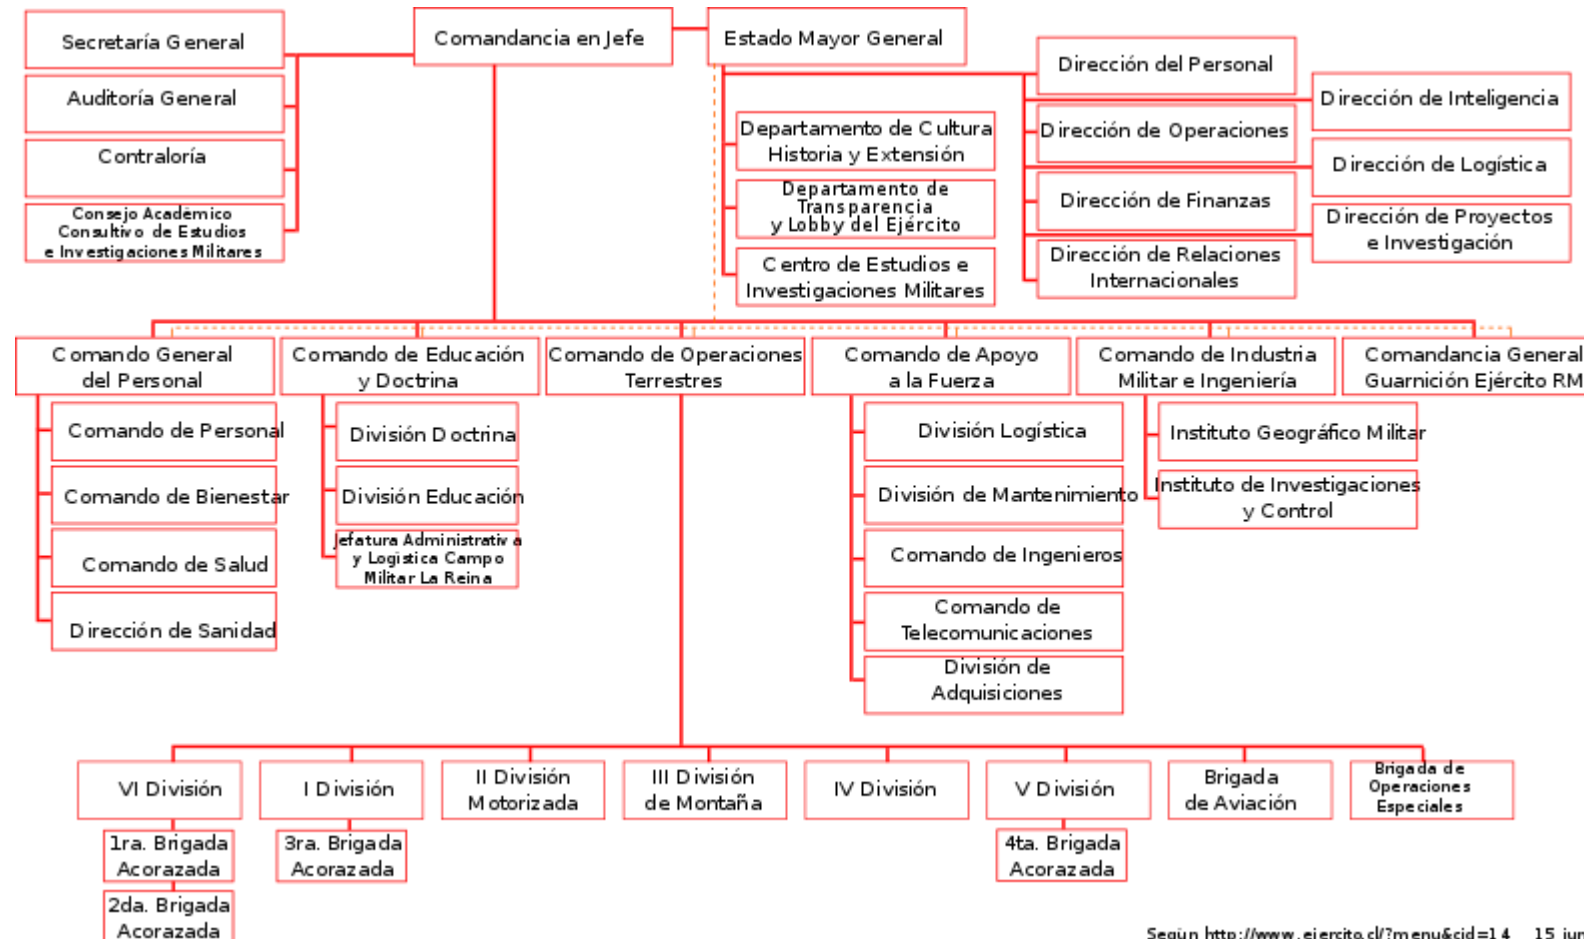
Secretaría General

Auditoría General

Contraloría

Consejo Académico Consultivo de Estudios e Investigaciones Militares

Comandancia en Jefe

Estado Mayor General

Departamento de Cultura Historia y Extensión

Departamento de Transparencia y Lobby del Ejército

Centro de Estudios e Investigaciones Militares

Dirección del Personal

Dirección de Operaciones

Dirección de Finanzas

Dirección de Relaciones Internacionales

Dirección de Inteligencia

Dirección de Logística

Dirección de Proyectos e Investigación

Comando General del Personal

Comando de Personal

Comando de Bienestar

Comando de Salud

Dirección de Sanidad

Comando de Educación y Doctrina

División Doctrina

División Educación

Jefatura Administrativa y Logística Campo Militar La Reina

Comando de Operaciones Terrestres

Comando de Apoyo a la Fuerza

División Logística

División de Mantenimiento

Comando de Ingenieros

Comando de Telecomunicaciones

División de Adquisiciones

Comando de Industria Militar e Ingeniería

Instituto Geográfico Militar

Instituto de Investigaciones y Control

Comandancia General Guarnición Ejército RM

VI División

1ra. Brigada Acorazada

2da. Brigada Acorazada

I División

3ra. Brigada Acorazada

II División Motorizada

III División de Montaña

IV División

V División

4ta. Brigada Acorazada

Brigada de Aviación

Brigada de Operaciones Especiales

Según http://www.ejercito.cl/?menu&cid=14 15 jun